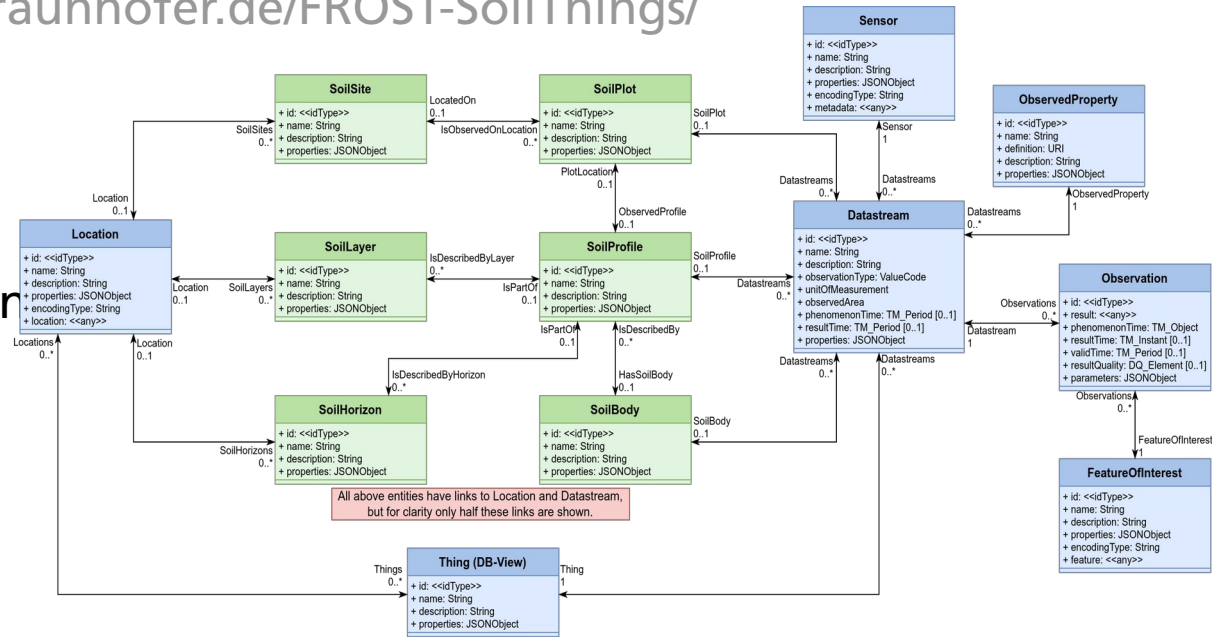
raunhofer.de/FROST-SoilThings/

Sensor
+ id: <<idType>>
+ name: String
+ description: String
+ properties: JSONObject
+ encodingType: String
+ metadata: <<any>>

ObservedProperty
+ id: <<idType>>
+ name: String
+ definition: URI
+ description: String
+ properties: JSONObject

SoilSite
+ id: <<idType>>
+ name: String
+ description: String
+ properties: JSONObject

SoilPlot
+ id: <<idType>>
+ name: String
+ description: String
+ properties: JSONObject

LocatedOn 0..1
IsObservedOnLocation 0..*
SoilSites 0..*
SoilPlot 0..1
PlotLocation 0..1
ObservedProfile 0..1
Sensor 1
Datastreams 0..*
Datastreams 0..*
Datastreams 0..*
ObservedProperty 1
Location 0..1

Location
+ id: <<idType>>
+ name: String
+ description: String
+ properties: JSONObject
+ encodingType: String
+ location: <<any>>

SoilLayer
+ id: <<idType>>
+ name: String
+ description: String
+ properties: JSONObject

SoilProfile
+ id: <<idType>>
+ name: String
+ description: String
+ properties: JSONObject

Datastream
+ id: <<idType>>
+ name: String
+ description: String
+ observationType: ValueCode
+ unitOfMeasurement
+ observedArea
+ phenomenonTime: TM_Period [0..1]
+ resultTime: TM_Period [0..1]
+ properties: JSONObject

Observation
+ id: <<idType>>
+ result: <<any>>
+ phenomenonTime: TM_Object
+ resultTime: TM_Instant [0..1]
+ validTime: TM_Period [0..1]
+ resultQuality: DQ_Element [0..1]
+ parameters: JSONObject

Location 0..1
SoilLayers 0..*
IsDescribedByLayer 0..*
IsPartOf
SoilProfile 0..1
Datastreams 0..*
Observations 0..*
Datastream 1
Locations 0..*
Location 0..1
IsPartOf 0..1
IsDescribedBy 0..*
IsDescribedByHorizon 0..*
HasSoilBody 0..1
Datastreams 0..*
Datastreams 0..*
Observations 0..*
FeatureOfInterest 1

SoilHorizon
+ id: <<idType>>
+ name: String
+ description: String
+ properties: JSONObject

SoilBody
+ id: <<idType>>
+ name: String
+ description: String
+ properties: JSONObject

SoilHorizons 0..*
SoilBody 0..1

FeatureOfInterest
+ id: <<idType>>
+ name: String
+ description: String
+ properties: JSONObject
+ encodingType: String
+ feature: <<any>>

All above entities have links to Location and Datastream, but for clarity only half these links are shown.

Things 0..*
Thing 1

Thing (DB-View)
+ id: <<idType>>
+ name: String
+ description: String
+ properties: JSONObject